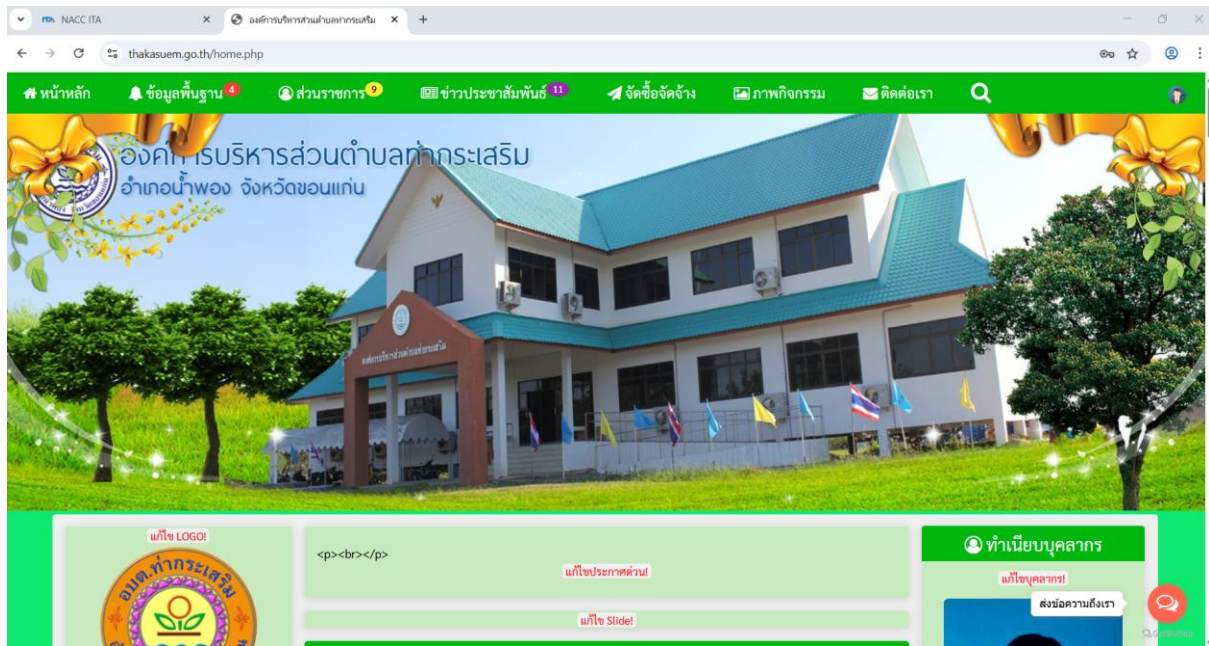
NACC ITA

องค์การบริหารส่วนตำบลท่ากระเสริม

thakasuem.go.th/home.php

หน้าหลัก ข้อมูลพื้นฐาน 4 ส่วนราชการ 9 ข่าวประชาสัมพันธ์ 11 จัดซื้อจัดจ้าง ภาพกิจกรรม ติดต่อเรา

องค์การบริหารส่วนตำบลท่ากระเสริม
อำเภอน้ำพอง จังหวัดขอนแก่น

องค์การบริหารส่วนตำบลท่ากระเสริม

แก้ไข LOGO!

อบต.ท่ากระเสริม

<p><br></p>

แก้ไขประกาศด่วน!

แก้ไข Slide!

ทำเนียบบุคลากร

แก้ไขบุคลากร!

ส่งข้อความถึงเรา